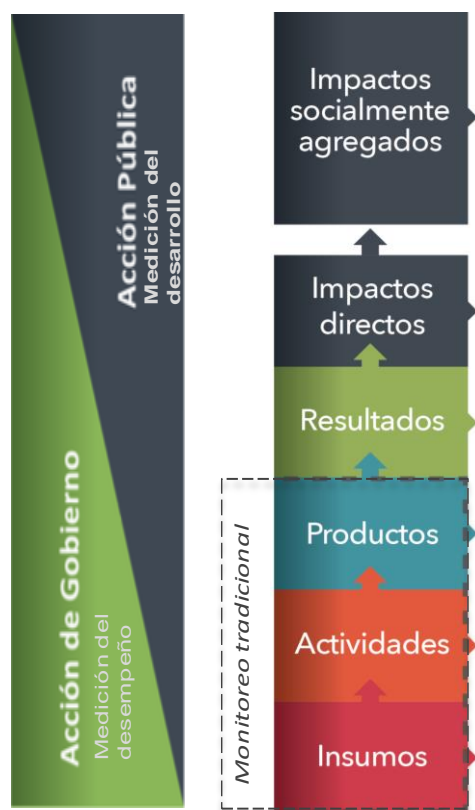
Acción Pública
Medición del desarrollo

Acción de Gobierno
Medición del desempeño

Impactos socialmente agregados

Impactos directos

Resultados

Monitoreo tradicional

Productos

Actividades

Insumos